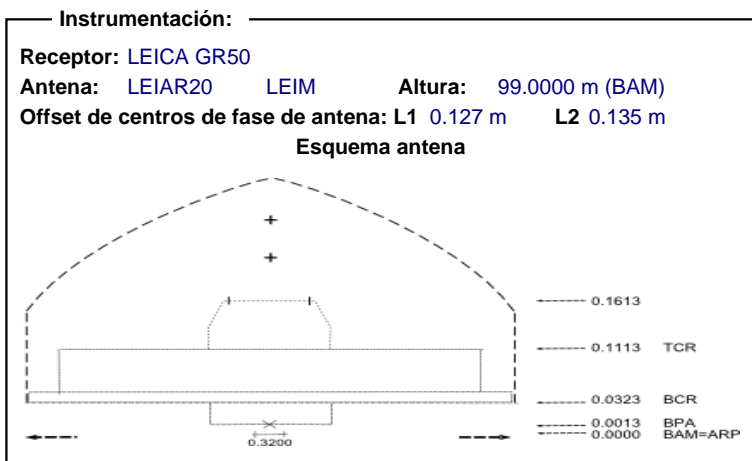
Instrumentación:

Receptor: LEICA GR50

Antena: LEIAR20 LEIM Altura: 99.0000 m (BAM)

Offset de centros de fase de antena: L1 0.127 m L2 0.135 m

Esquema antena

0.1613

0.1113 TCR

0.0323 BCR

0.0013 BPA

0.0000 BAM=ARP

0.3200